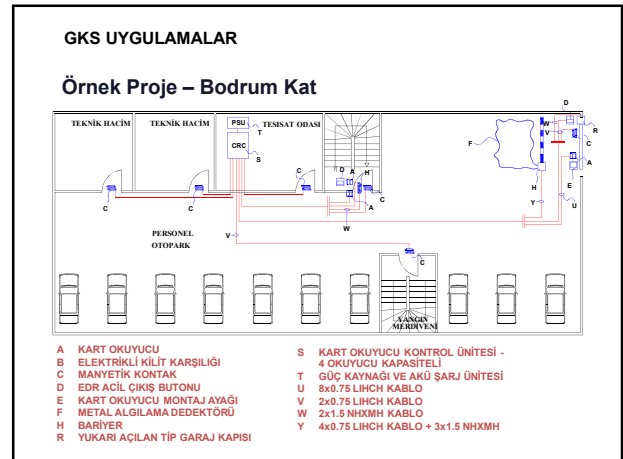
GKS UYGULAMALAR

Örnek Proje – Bodrum Kat

TEKNİK HACİM

TEKNİK HACİM

PSU

T

TESİSAT ODASI

CRC

S

F

D

R

W

V

C

A

H

E

U

Y

D

A

H

C

C

C

C

A

W

V

PERSONEL OTOPARK

C

YANGIN MERDİVENİ

A KART OKUYUCU
B ELEKTRİKLİ KİLİT KARŞILIĞI
C MANYETİK KONTAK
D EDR ACİL ÇIKIŞ BUTONU
E KART OKUYUCU MONTAJ AYAĞI
F METAL ALGILAMA DEDEKTÖRÜ
H BARİYER
R YUKARI AÇILAN TİP GARAJ KAPISI

S KART OKUYUCU KONTROL ÜNİTESİ - 4 OKUYUCU KAPASİTELİ
T GÜÇ KAYNAĞI VE AKÜ ŞARJ ÜNİTESİ
U 8x0.75 LIHCH KABLO
V 2x0.75 LIHCH KABLO
W 2x1.5 NHXMH KABLO
Y 4x0.75 LIHCH KABLO + 3x1.5 NHXMH